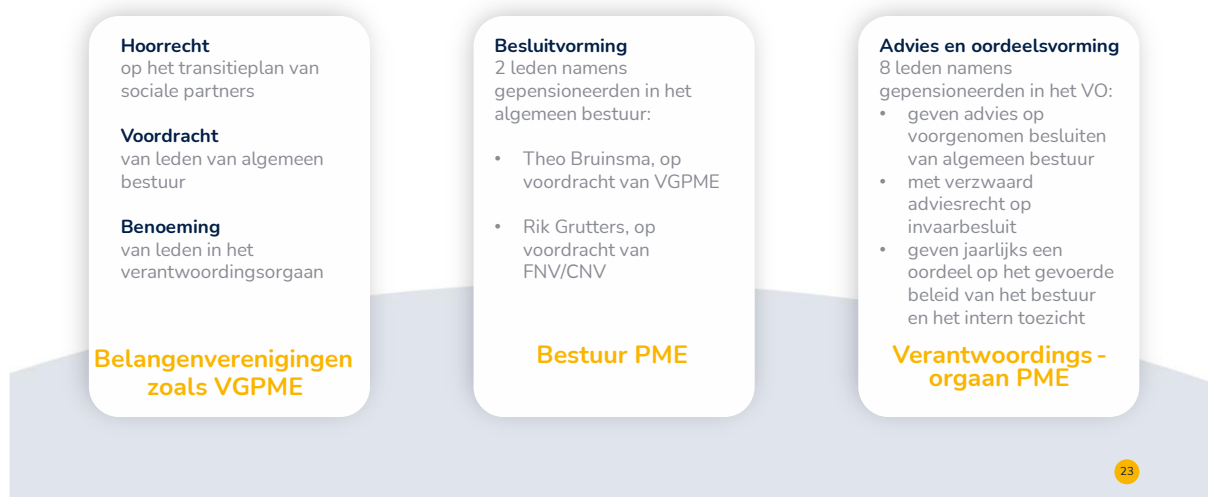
**Hoorrecht**
op het transitieplan van sociale partners

**Voordracht**
van leden van algemeen bestuur

**Benoeming**
van leden in het verantwoordingsorgaan

Belangenverenigingen zoals VGPME

**Besluitvorming**
2 leden namens gepensioneerden in het algemeen bestuur:

- Theo Bruinsma, op voordracht van VGPME
- Rik Grutters, op voordracht van FNV/CNV

Bestuur PME

**Advies en oordeelsvorming**
8 leden namens gepensioneerden in het VO:
- geven advies op voorgenomen besluiten van algemeen bestuur
- met verzwaard adviesrecht op invaarbesluit
- geven jaarlijks een oordeel op het gevoerde beleid van het bestuur en het intern toezicht

Verantwoordings - orgaan PME

23